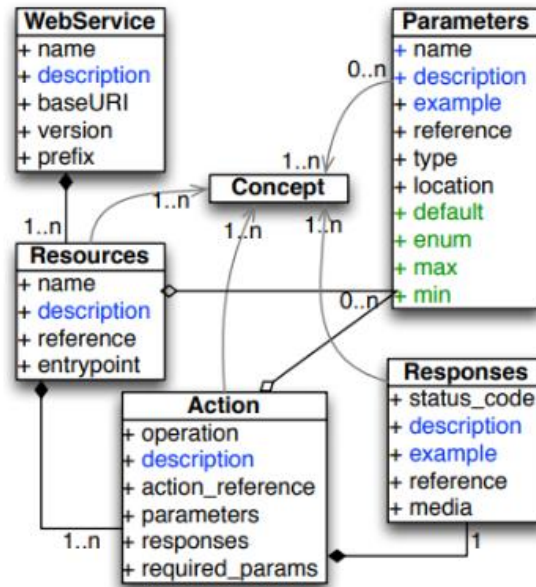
WebService
+ name
+ description
+ baseURI
+ version
+ prefix

Parameters
+ name
+ description
+ example
+ reference
+ type
+ location
+ default
+ enum
+ max
+ min

0..n

1..n

Concept

1..n

1..n

1..n

1..n

Resources
+ name
+ description
+ reference
+ entrypoint

0..n

Responses
+ status_code
+ description
+ example
+ reference
+ media

Action
+ operation
+ description
+ action_reference
+ parameters
+ responses
+ required_params

1..n

1